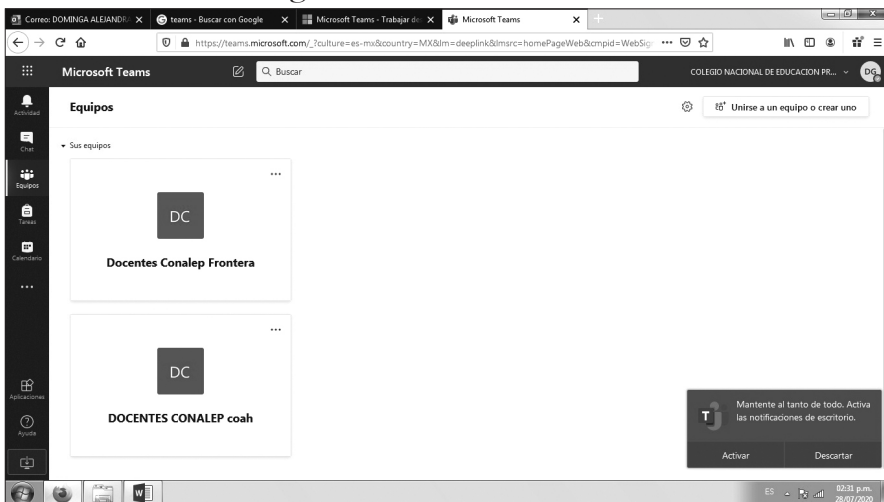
Correo: DOMINGA ALEJANDR
teams - Buscar con Google
Microsoft Teams - Trabajar de
Microsoft Teams

https://teams.microsoft.com/_?culture=es-mx&country=MX&lm=deeplink&lmsrc=homePageWeb&cmpid=WebSig

Microsoft Teams
Buscar
COLEGIO NACIONAL DE EDUCACION PR...
DG

Actividad
Chat
Equipos
Tareas
Calendario
...
Aplicaciones
Ayuda

Equipos
Unirse a un equipo o crear uno

Sus equipos

...
DC
Docentes Conalep Frontera

...
DC
DOCENTES CONALEP coah

Mantente al tanto de todo. Activa las notificaciones de escritorio.
Activar
Descartar

ES
02:31 p.m.
28/07/2020